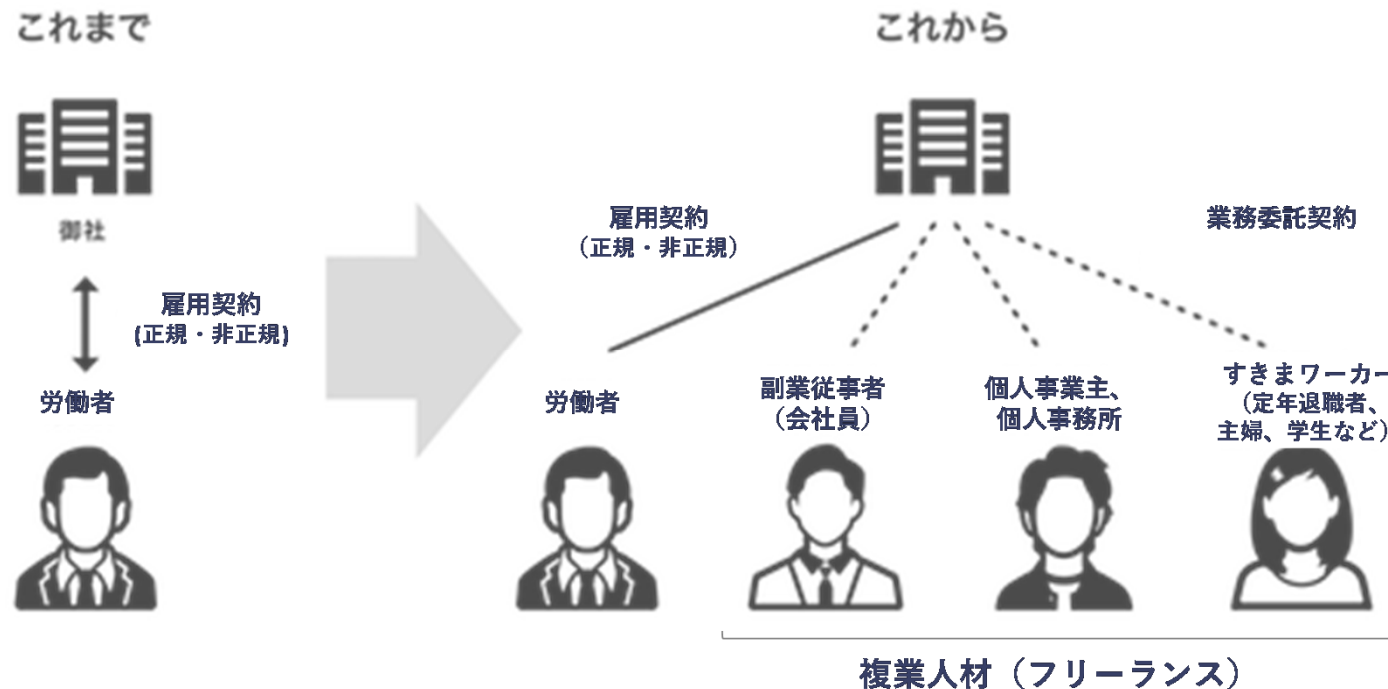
これまで

御社

雇用契約
(正規・非正規)

労働者

これから

雇用契約
（正規・非正規）

業務委託契約

労働者

副業従事者
（会社員）

個人事業主、
個人事務所

すきまワーカー
（定年退職者、
主婦、学生など）

複業人材（フリーランス）